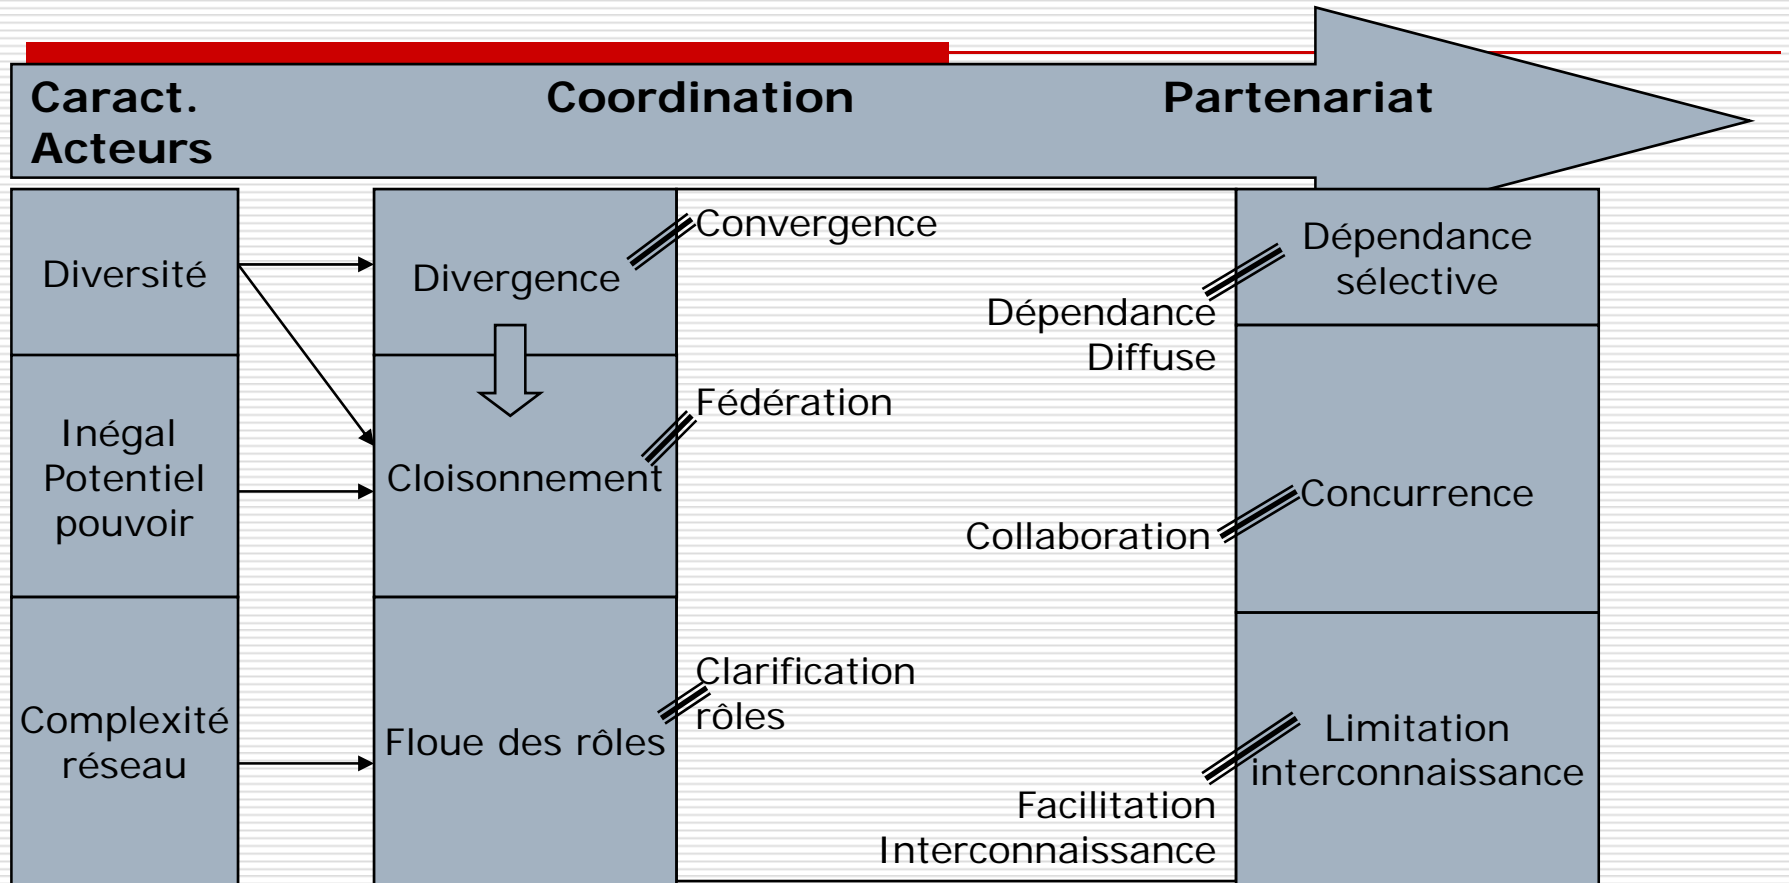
Caract. Acteurs

Coordination

Partenariat

Diversité

Inégal Potentiel pouvoir

Complexité réseau

Divergence

Cloisonnement

Floue des rôles

Convergence

Dépendance Diffuse

Fédération

Collaboration

Clarification rôles

Facilitation Interconnaissance

Dépendance sélective

Concurrence

Limitation interconnaissance